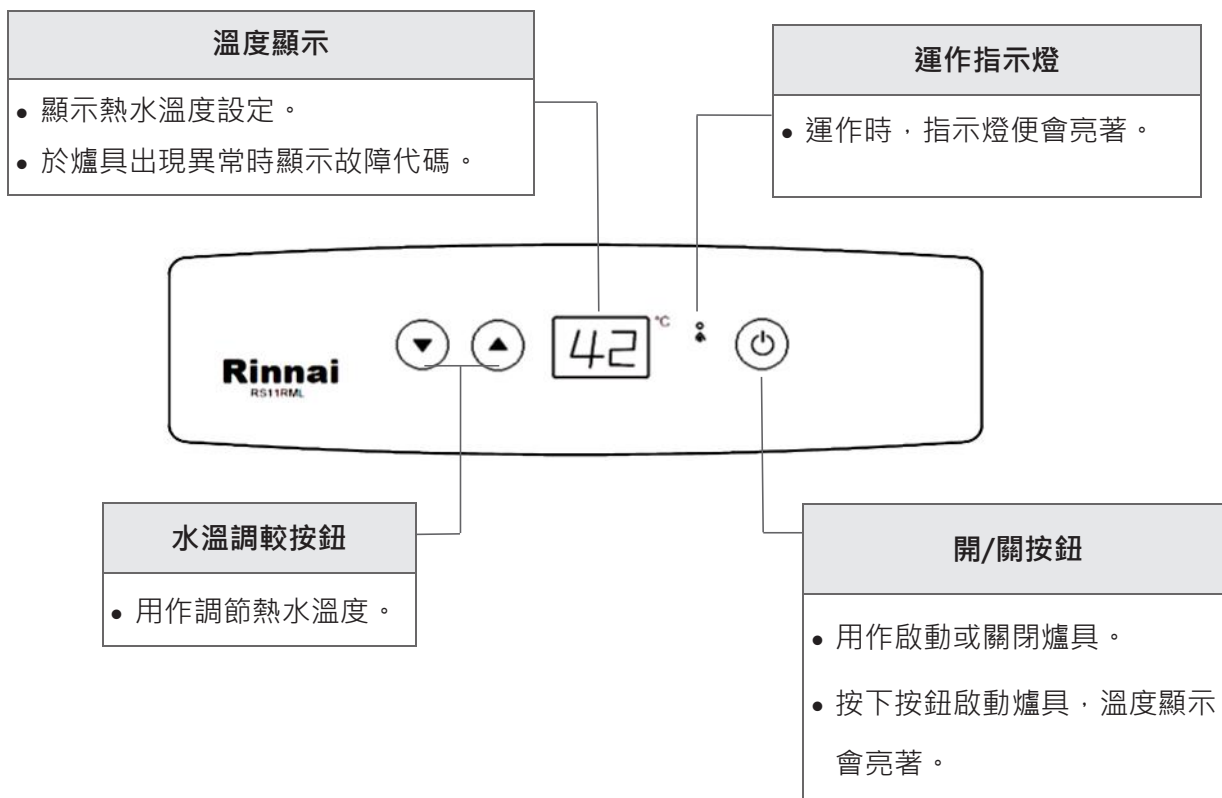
溫度顯示

• 顯示熱水溫度設定。
• 於爐具出現異常時顯示故障代碼。

運作指示燈

• 運作時，指示燈便會亮著。

42 °C

Rinnai
RS11RML

水溫調較按鈕

• 用作調節熱水溫度。

開/關按鈕

• 用作啟動或關閉爐具。
• 按下按鈕啟動爐具，溫度顯示會亮著。